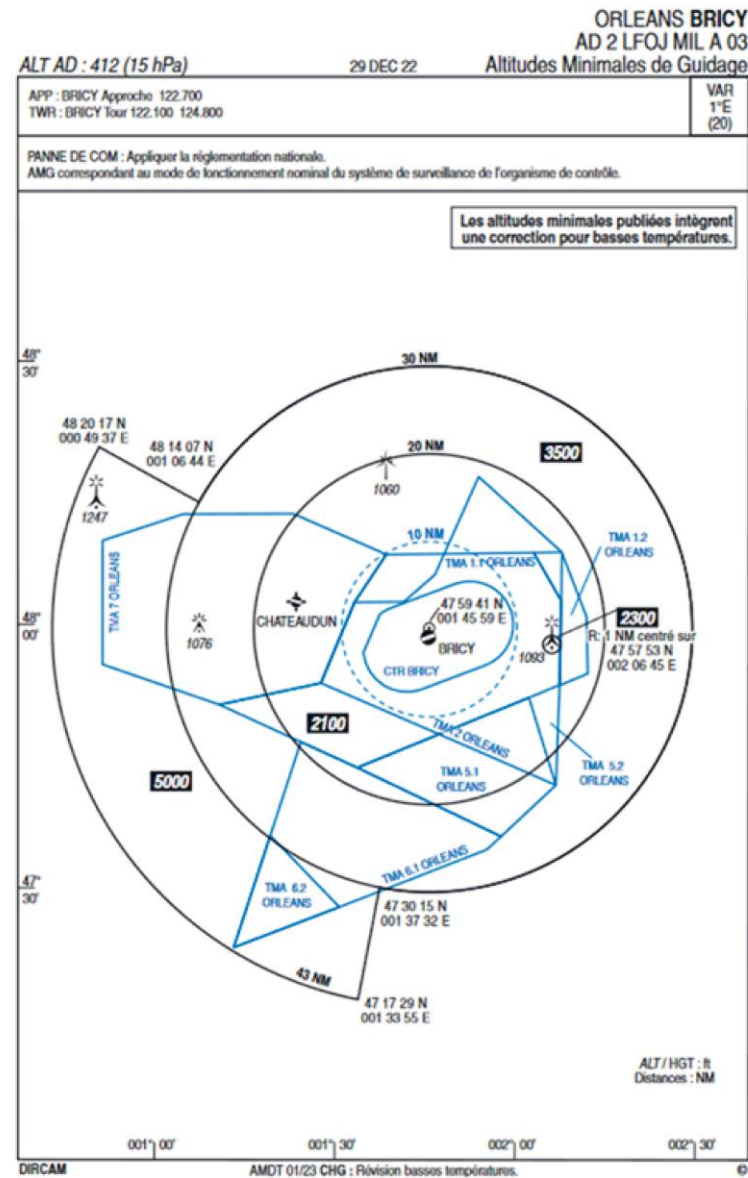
ORLEANS BRICY
AD 2 LFOJ MIL A 03
ALT AD : 412 (15 hPa)
29 DEC 22
Altitudes Minimales de Guidage

APP : BRICY Approche 122.700
TWR : BRICY Tour 122.100 124.800

VAR
1°E
(20)

PANNE DE COM : Appliquer la réglementation nationale.
AMG correspondant au mode de fonctionnement nominal du système de surveillance de l'organisme de contrôle.

Les altitudes minimales publiées intègrent une correction pour basses températures.

48° 30'

30 NM

48 20 17 N
000 49 37 E

48 14 07 N
001 06 44 E

20 NM

3500

1060

1247

10 NM

TMA 1.2 ORLEANS

TMA 1.1 ORLEANS

TVA 7 ORLEANS

48° 00'

1076

CHATEAUDUN

47 59 41 N
001 45 59 E

BRICY

CTR BRICY

1093

2300

R: 1 NM centré sur
47 57 53 N
002 06 45 E

2100

TMA 2 ORLEANS

TMA 5.1 ORLEANS

TMA 5.2 ORLEANS

5000

TMA 6.1 ORLEANS

47° 30'

TMA 6.2 ORLEANS

47 30 15 N
001 37 32 E

43 NM

47 17 29 N
001 33 55 E

ALT / HGT : ft
Distances : NM

001° 00'
001° 30'
002° 00'
002° 30'

DIRCAM
AMDT 01/23 CHG : Révision basses températures.
©